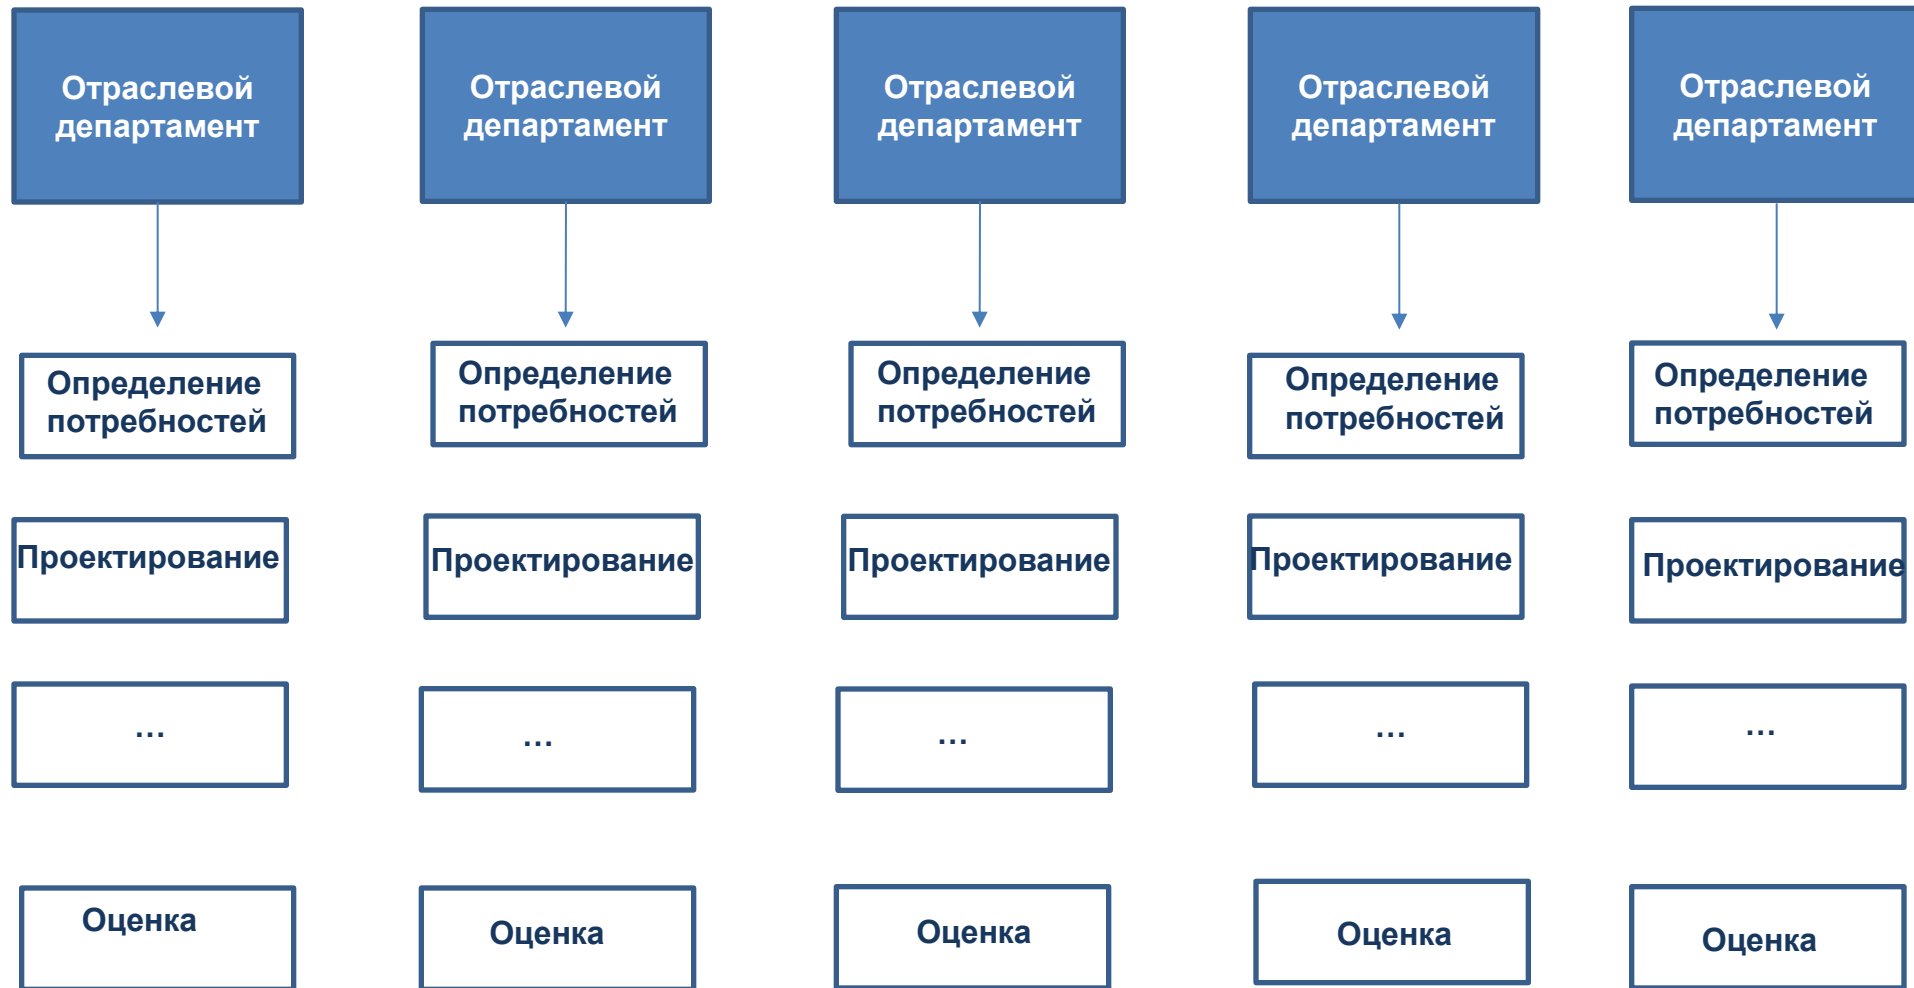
Отраслевой департамент

Определение потребностей

Проектирование

...

Оценка

Отраслевой департамент

Определение потребностей

Проектирование

...

Оценка

Отраслевой департамент

Определение потребностей

Проектирование

...

Оценка

Отраслевой департамент

Определение потребностей

Проектирование

...

Оценка

Отраслевой департамент

Определение потребностей

Проектирование

...

Оценка